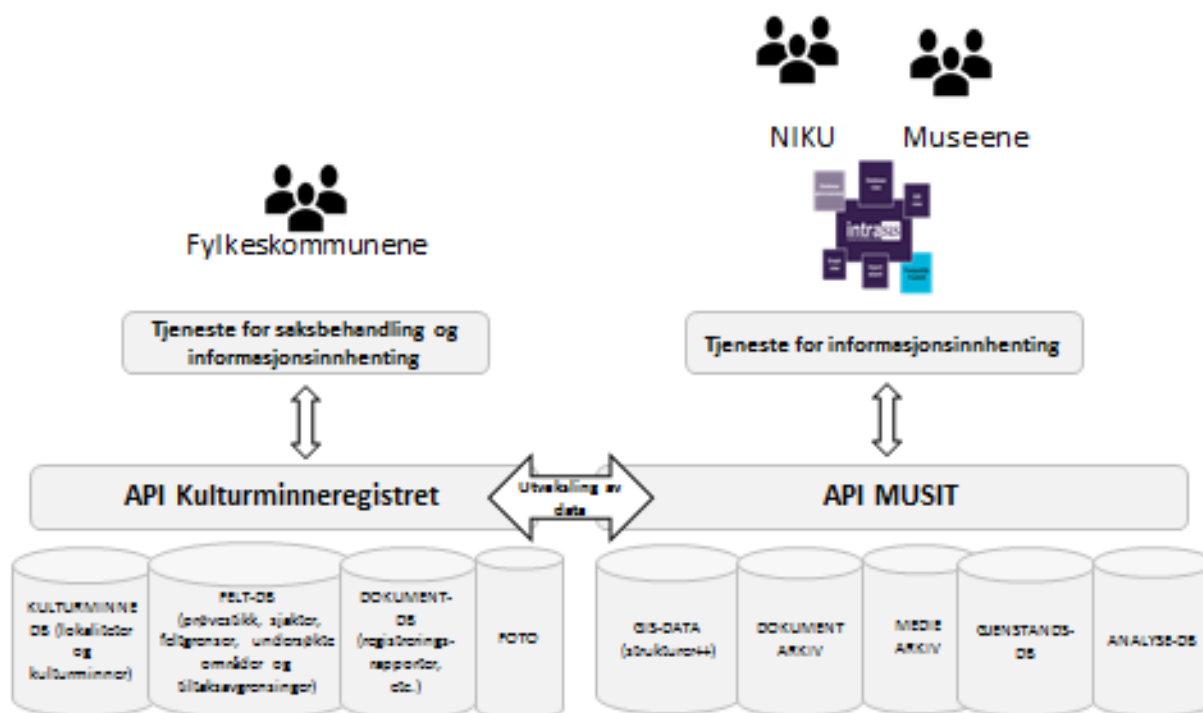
NIKU

Museene

intrasis

Fylkeskommunene

Tjeneste for saksbehandling og informasjonsinnhenting

Tjeneste for informasjonsinnhenting

API Kulturminneregistret

Utveksling av data

API MUSIT

KULTURMINNE DB (lokaliteter og kulturminner)

FELT-DB (prøvestikk, sjakter, feltgrenser, undersøkte områder og tiltaksavgrensinger)

DOKUMENT-DB (registrerings-rapporter, etc.)

FOTO

GIS-DATA (strukturer++)

DOKUMENT ARKIV

MEDIE ARKIV

GJENSTANDS-DB

ANALYSE-DB